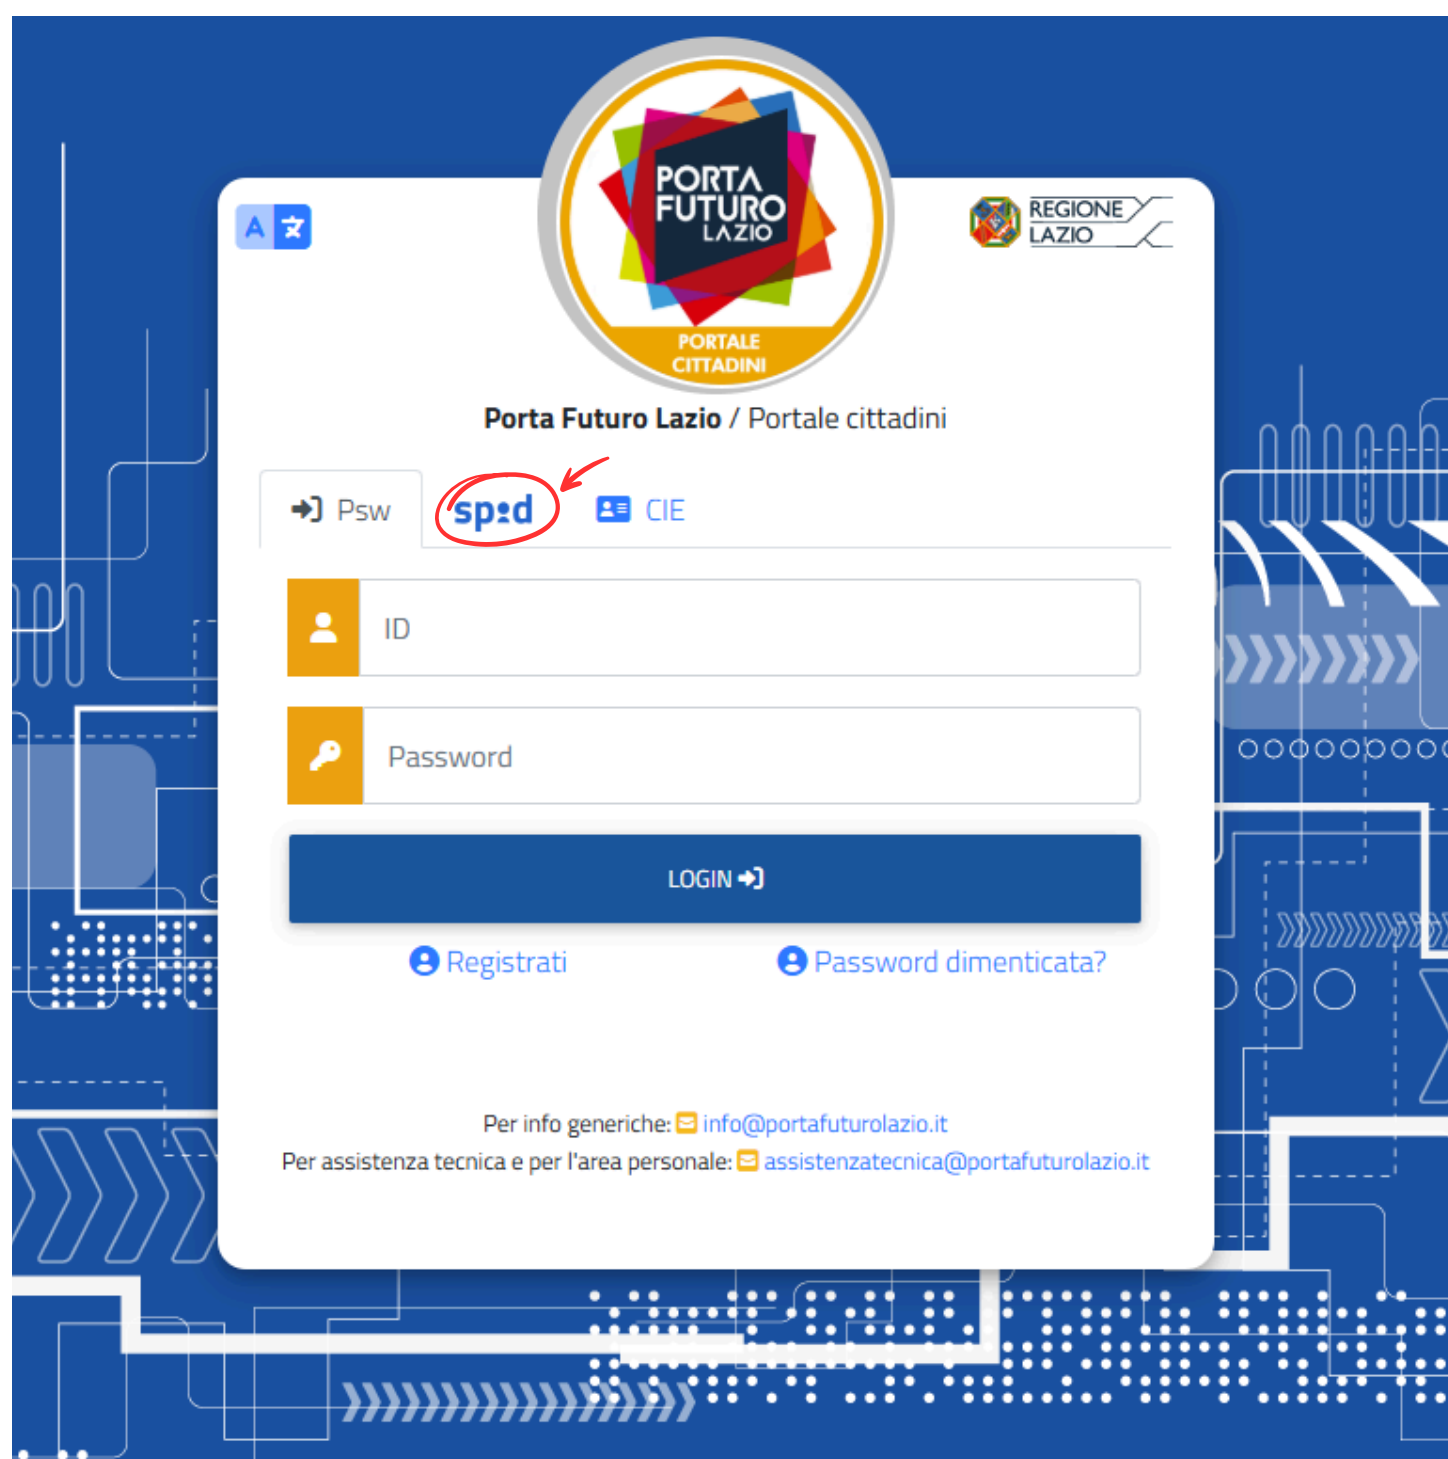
A 文

PORTA FUTURO LAZIO

PORTALE CITTADINI

REGIONE LAZIO

Porta Futuro Lazio / Portale cittadini

Psw

spid

CIE

ID

Password

LOGIN

Registrati

Password dimenticata?

Per info generiche: info@portafuturolazio.it

Per assistenza tecnica e per l'area personale: assistenzatecnica@portafuturolazio.it